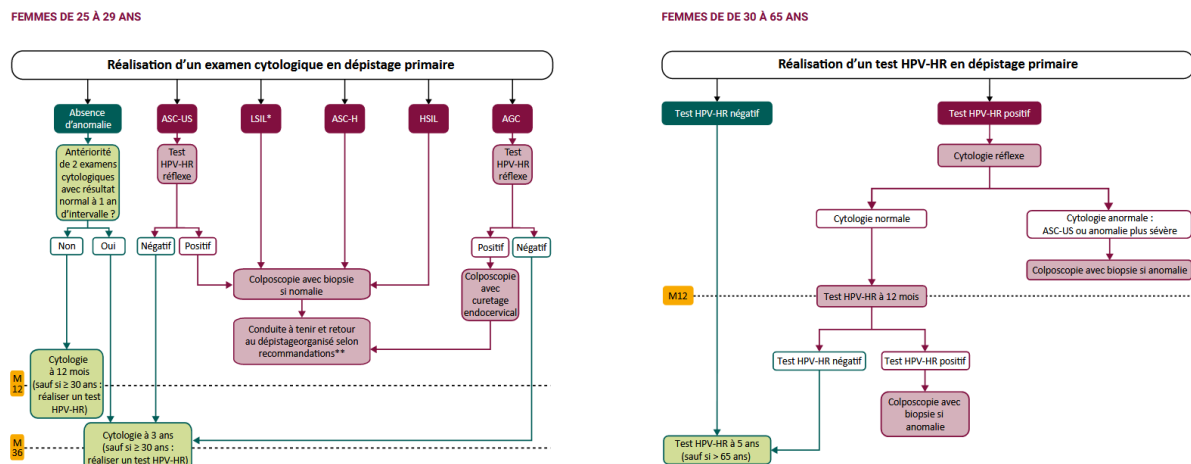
FEMMES DE 25 À 29 ANS

Réalisation d'un examen cytologique en dépistage primaire

Absence d'anomalie

ASC-US

LSIL*

ASC-H

HSIL

AGC

Antériorité de 2 examens cytologiques avec résultat normal à 1 an d'intervalle ?

Test HPV-HR réflexe

Test HPV-HR réflexe

Non

Oui

Négatif

Positif

Positif

Négatif

Colposcopie avec biopsie si nomalie

Colposcopie avec curetage endocervical

Conduite à tenir et retour au dépistageorganisé selon recommandations**

M 12

Cytologie à 12 mois (sauf si ≥ 30 ans : réaliser un test HPV-HR)

M 36

Cytologie à 3 ans (sauf si ≥ 30 ans : réaliser un test HPV-HR)

FEMMES DE DE 30 À 65 ANS

Réalisation d'un test HPV-HR en dépistage primaire

Test HPV-HR négatif

Test HPV-HR positif

Cytologie réflexe

Cytologie normale

Cytologie anormale : ASC-US ou anomalie plus sévère

Colposcopie avec biopsie si anomalie

M12

Test HPV-HR à 12 mois

Test HPV-HR négatif

Test HPV-HR positif

Colposcopie avec biopsie si anomalie

Test HPV-HR à 5 ans (sauf si > 65 ans)